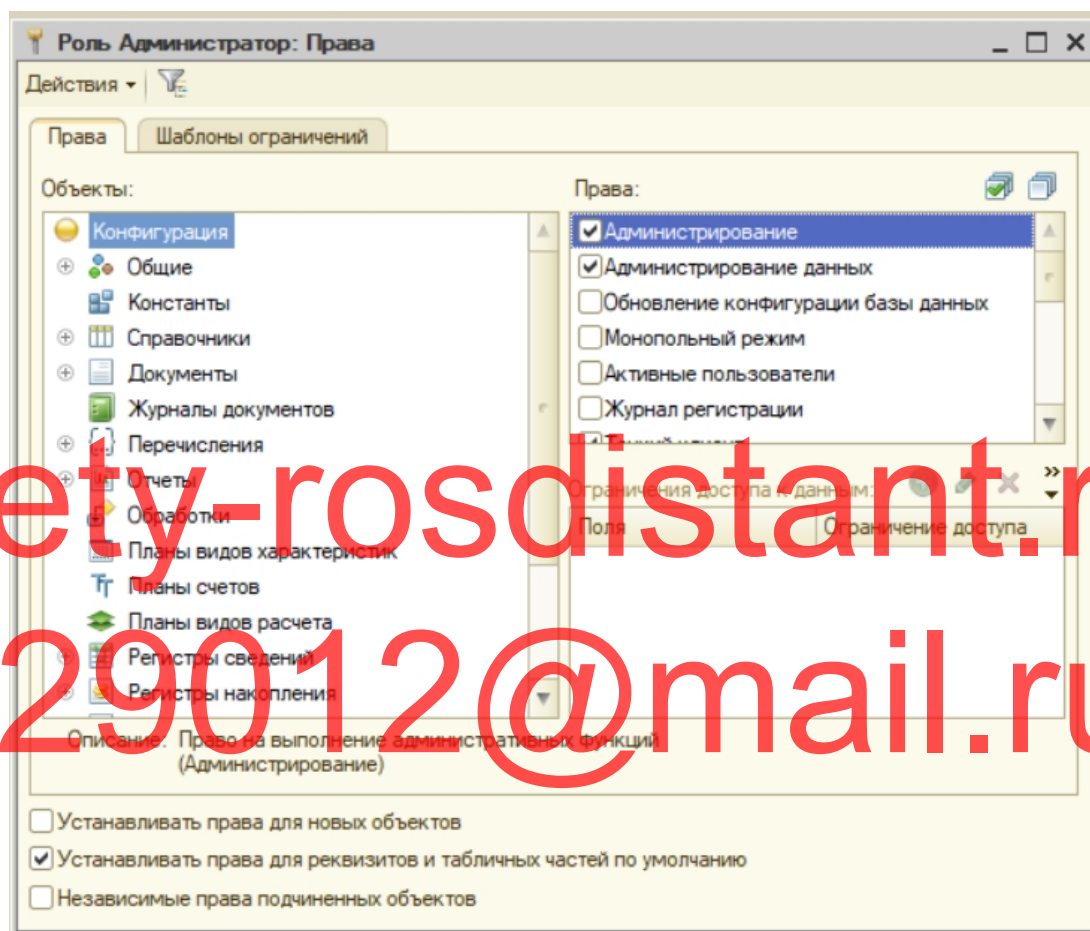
Роль Администратор: Права

Действия ▾

Права | Шаблоны ограничений

Объекты:

Конфигурация
Общие
Константы
Справочники
Документы
Журналы документов
Перечисления
Отчеты
Обработки
Планы видов характеристик
Планы счетов
Планы видов расчета
Регистры сведений
Регистры накопления

Права:

☑ Администрирование
☑ Администрирование данных
☐ Обновление конфигурации базы данных
☐ Монопольный режим
☐ Активные пользователи
☐ Журнал регистрации
☑ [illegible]

Ограничения доступа к данным:

| Поля | Ограничение доступа |
|---|---|

ety-rosdistant.r
29012@mail.ru

Описание: Право на выполнение административных функций (Администрирование)

☐ Устанавливать права для новых объектов
☑ Устанавливать права для реквизитов и табличных частей по умолчанию
☐ Независимые права подчиненных объектов